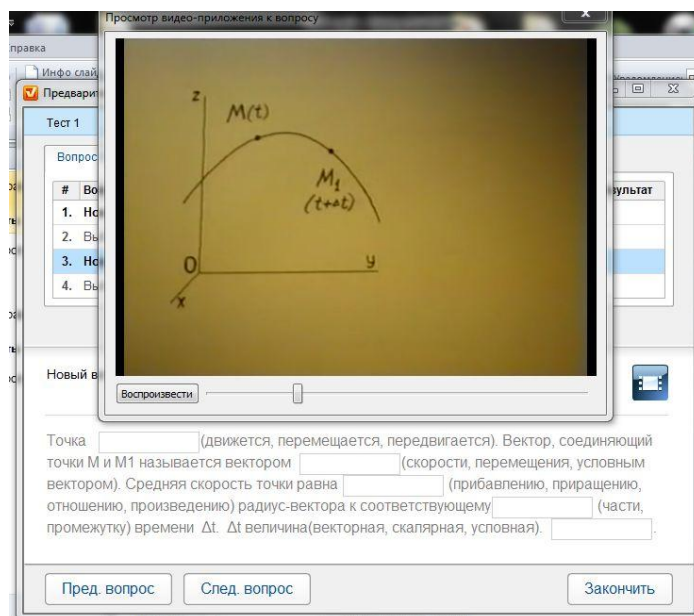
Просмотр видео-приложения к вопросу

правка

Инфо слай

Предварит

Тест 1

Вопрос

| # | Во | ультат |
|---|---|---|
| 1. | Но | |
| 2. | Вы | |
| 3. | Но | |
| 4. | Вы | |

z

M(t)

$M_1$

(t+∆t)

0

y

x

Воспроизвести

Новый в

Точка [ ] (движется, перемещается, передвигается). Вектор, соединяющий точки M и M1 называется вектором [ ] (скорости, перемещения, условным вектором). Средняя скорость точки равна [ ] (прибавлению, приращению, отношению, произведению) радиус-вектора к соответствующему [ ] (части, промежутку) времени Δt. Δt величина(векторная, скалярная, условная). [ ].

Пред. вопрос

След. вопрос

Закончить